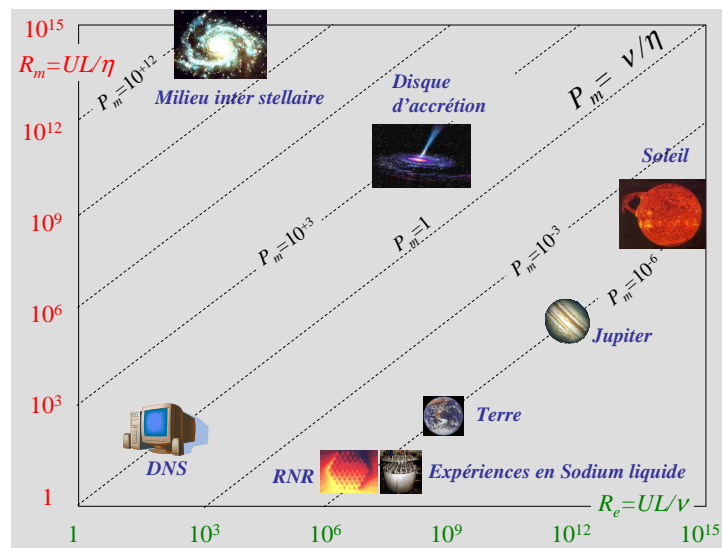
$10^{15}$
$R_m=UL/\eta$
$10^{12}$
$10^{9}$
$10^{6}$
$10^{3}$
1

$P_m=10^{+12}$
Milieu inter stellaire
Disque d'accrétion
$P_m=\nu/\eta$
Soleil
$P_m=10^{+3}$
$P_m=1$
$P_m=10^{-3}$
$P_m=10^{-6}$
Jupiter
Terre
DNS
RNR
Expériences en Sodium liquide
$R_e=UL/\nu$

1
$10^{3}$
$10^{6}$
$10^{9}$
$10^{12}$
$10^{15}$